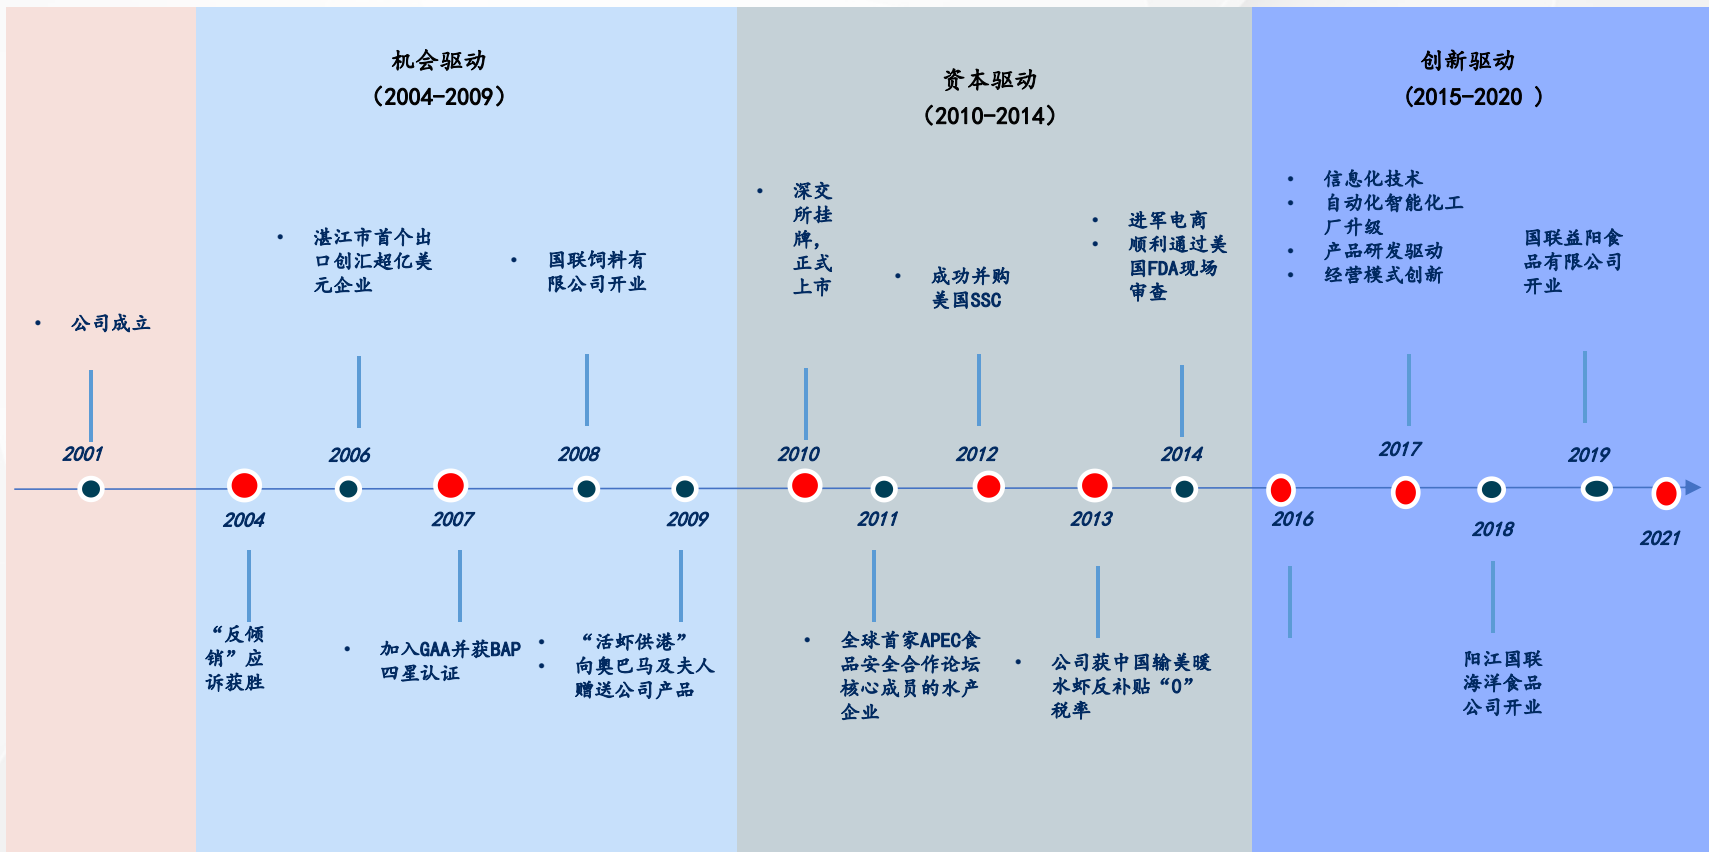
机会驱动
（2004-2009）

资本驱动
（2010-2014）

创新驱动
（2015-2020 ）

• 公司成立

2001

• 湛江市首个出口创汇超亿美元企业

2006

• 国联饲料有限公司开业

2008

• 深交所挂牌，正式上市

2010

• 成功并购美国SSC

2012

• 进军电商
• 顺利通过美国FDA现场审查

2014

• 信息化技术
• 自动化智能化工厂升级
• 产品研发驱动
• 经营模式创新

2017

国联益阳食品有限公司开业

2019

2004

“反倾销”应诉获胜

2007

• 加入GAA并获BAP四星认证

2009

• “活虾供港”
• 向奥巴马及夫人赠送公司产品

2011

• 全球首家APEC食品安全合作论坛核心成员的水产企业

2013

• 公司获中国输美暖水虾反补贴“0”税率

2016

2018

阳江国联海洋食品公司开业

2021